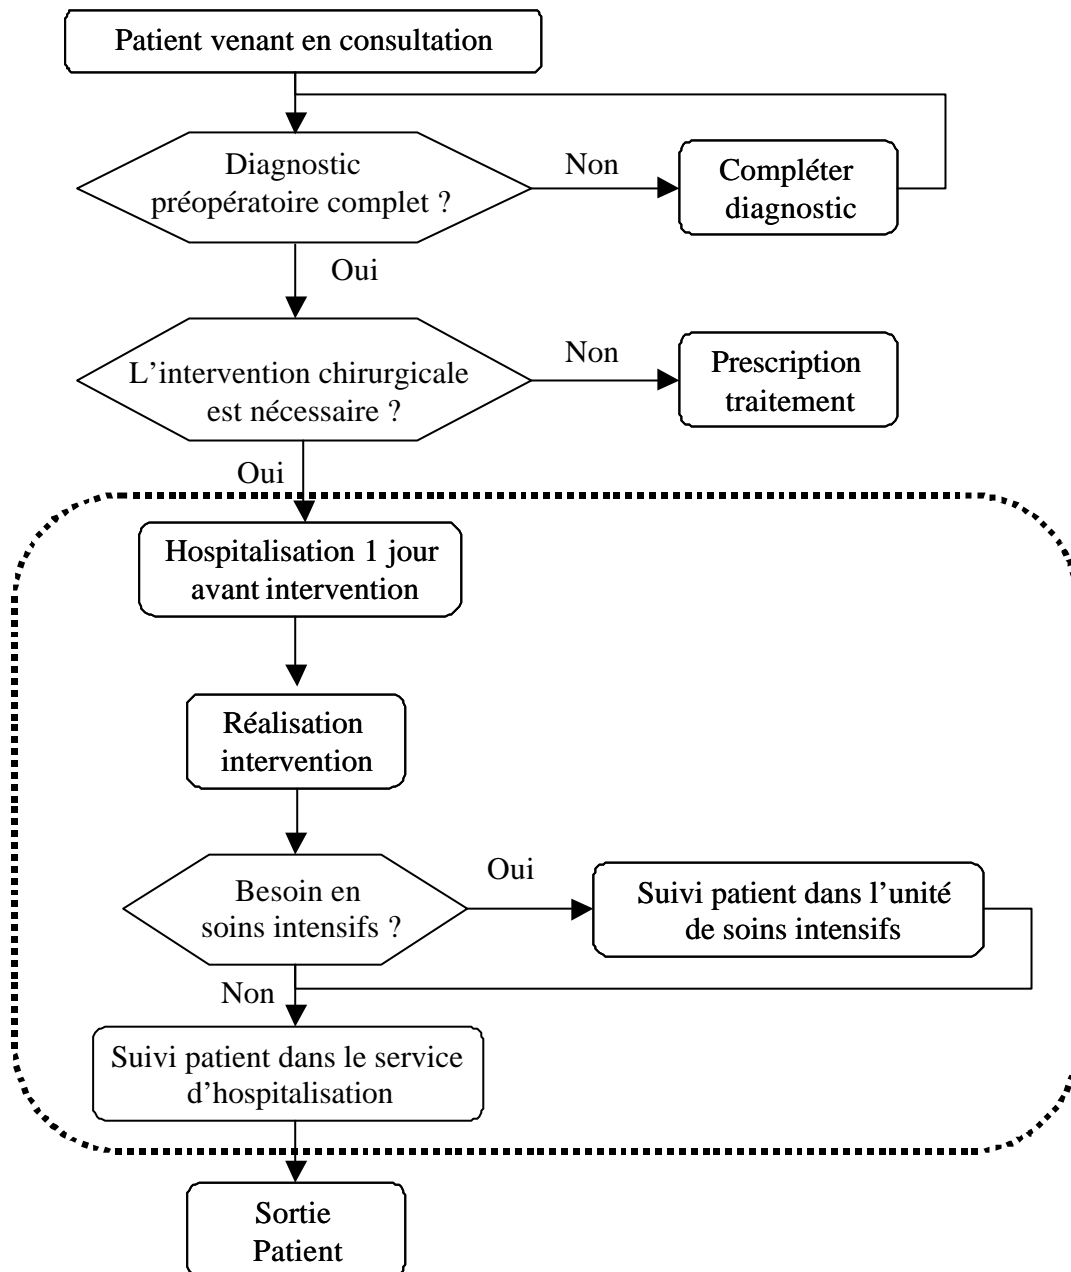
Patient venant en consultation

Diagnostic préopératoire complet ?

Non

Compléter diagnostic

Oui

L'intervention chirurgicale est nécessaire ?

Non

Prescription traitement

Oui

Hospitalisation 1 jour avant intervention

Réalisation intervention

Besoin en soins intensifs ?

Oui

Suivi patient dans l'unité de soins intensifs

Non

Suivi patient dans le service d'hospitalisation

Sortie Patient